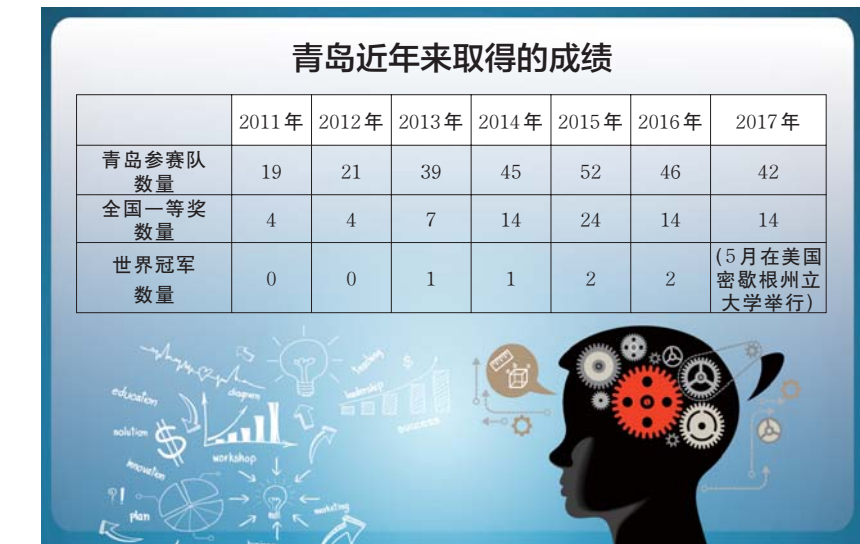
青岛近年来取得的成绩

| | 2011年 | 2012年 | 2013年 | 2014年 | 2015年 | 2016年 | 2017年 |
|---|---|---|---|---|---|---|---|
| 青岛参赛队数量 | 19 | 21 | 39 | 45 | 52 | 46 | 42 |
| 全国一等奖数量 | 4 | 4 | 7 | 14 | 24 | 14 | 14 |
| 世界冠军数量 | 0 | 0 | 1 | 1 | 2 | 2 | (5月在美国密歇根州立大学举行) |

education
solution
innovation
plan
diagram
workshop
teaching
leadership
success
marketing